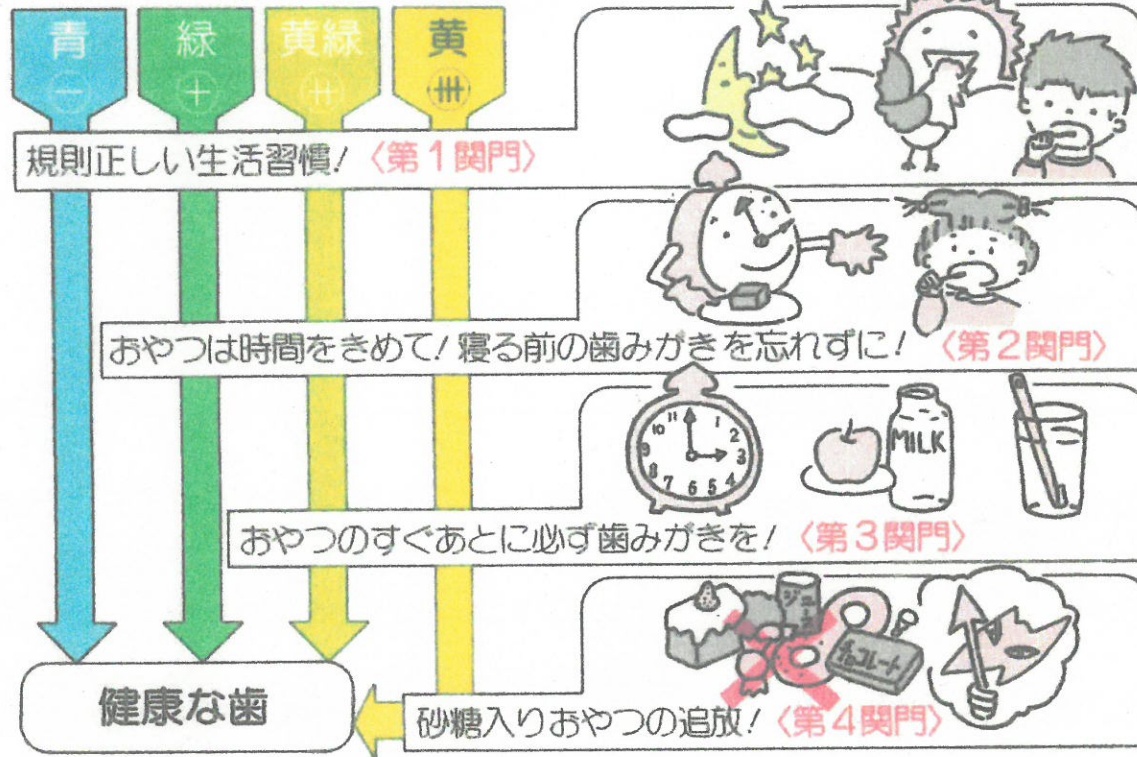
青
(−)

緑
(+)

黄緑
(++)

黄
(+++)

規則正しい生活習慣! 〈第1関門〉

おやつは時間をきめて! 寝る前の歯みがきを忘れずに! 〈第2関門〉

MILK

おやつのすぐあとに必ず歯みがきを! 〈第3関門〉

ジュース

チョコレート

健康な歯

砂糖入りおやつの追放! 〈第4関門〉